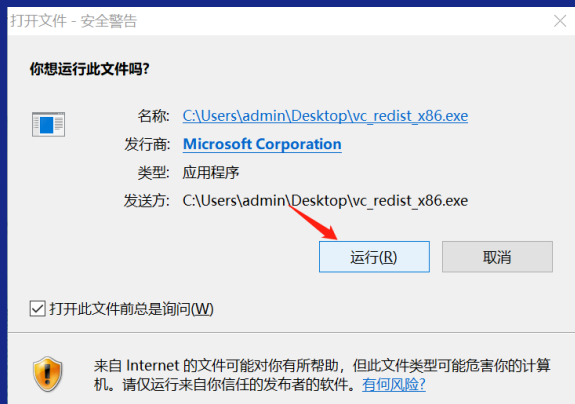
打开文件 - 安全警告

你想运行此文件吗?

名称: C:\Users\admin\Desktop\vc_redist_x86.exe
发行商: Microsoft Corporation
类型: 应用程序
发送方: C:\Users\admin\Desktop\vc_redist_x86.exe

运行(R)
取消

打开此文件前总是询问(W)

来自 Internet 的文件可能对你有所帮助，但此文件类型可能危害你的计算机。请仅运行来自你信任的发布者的软件。有何风险?